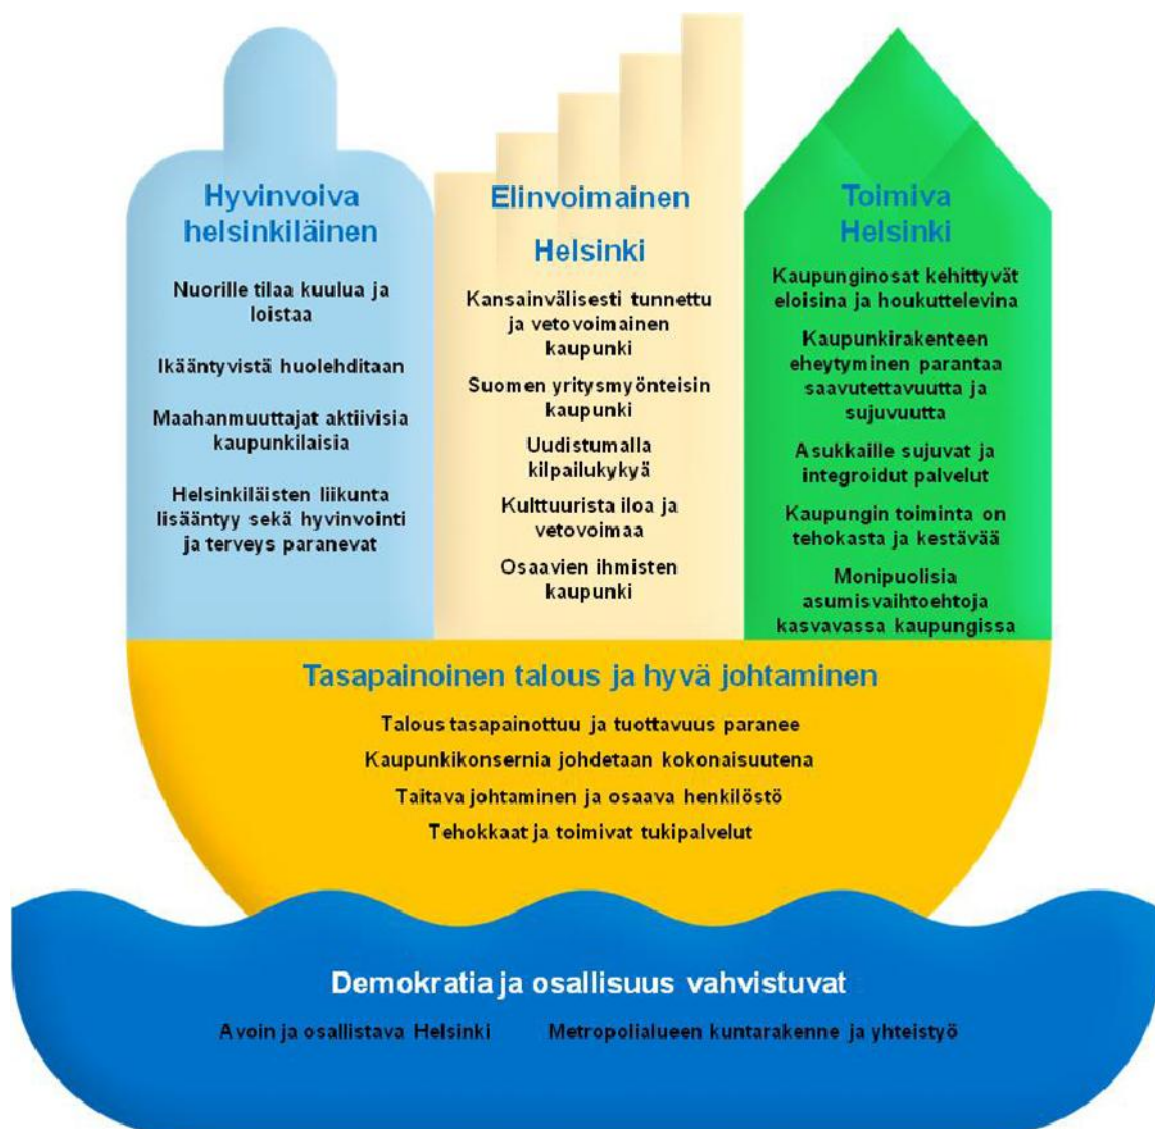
Hyvinvoiva helsinkiläinen

Nuorille tilaa kuulua ja loistaa

Ikääntyvistä huolehditaan

Maahanmuuttajat aktiivisia kaupunkilaisia

Helsinkiläisten liikunta lisääntyy sekä hyvinvointi ja terveys paranevat

Elinvoimainen Helsinki

Kansainvälisesti tunnettu ja vetovoimainen kaupunki

Suomen yritysmyönteisin kaupunki

Uudistumalla kilpailukykyä

Kulttuurista iloa ja vetovoimaa

Osaavien ihmisten kaupunki

Toimiva Helsinki

Kaupunginosat kehittyvät eloisina ja houkuttelevina

Kaupunkirakenteen eheytyminen parantaa saavutettavuutta ja sujuvuutta

Asukkaille sujuvat ja integroidut palvelut

Kaupungin toiminta on tehokasta ja kestävää

Monipuolisia asumisvaihtoehtoja kasvavassa kaupungissa

Tasapainoinen talous ja hyvä johtaminen

Talous tasapainottuu ja tuottavuus paranee

Kaupunkikonsernia johdetaan kokonaisuutena

Taitava johtaminen ja osaava henkilöstö

Tehokkaat ja toimivat tukipalvelut

Demokratia ja osallisuus vahvistuvat

Avoin ja osallistava Helsinki

Metropolialueen kuntarakenne ja yhteistyö